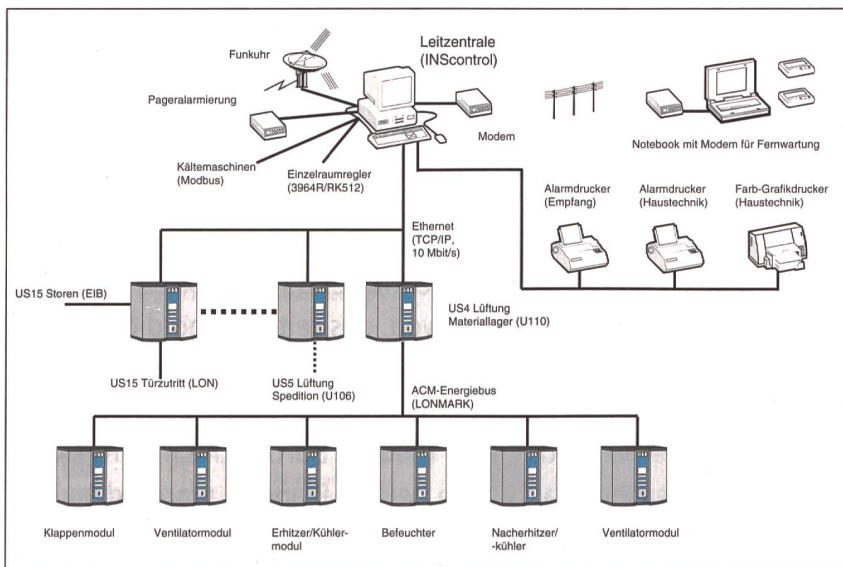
Funkuhr

Leitzentrale
(INScontrol)

Pageralarmierung

Modem

Notebook mit Modem für Fernwartung

Kältemaschinen
(Modbus)

Einzelraumregler
(3964R/RK512)

Alarmdrucker
(Empfang)

Alarmdrucker
(Haustechnik)

Farb-Grafikdrucker
(Haustechnik)

Ethernet
(TCP/IP,
10 Mbit/s)

US15 Storen (EIB)

US4 Lüftung
Materiallager (U110)

US15 Türzutritt (LON)

US5 Lüftung
Spedition (U106)

ACM-Energiebus
(LONMARK)

Klappenmodul

Ventilatormodul

Erhitzer/Kühlermodul

Befeuchter

Nacherhitzer/
-kühler

Ventilatormodul